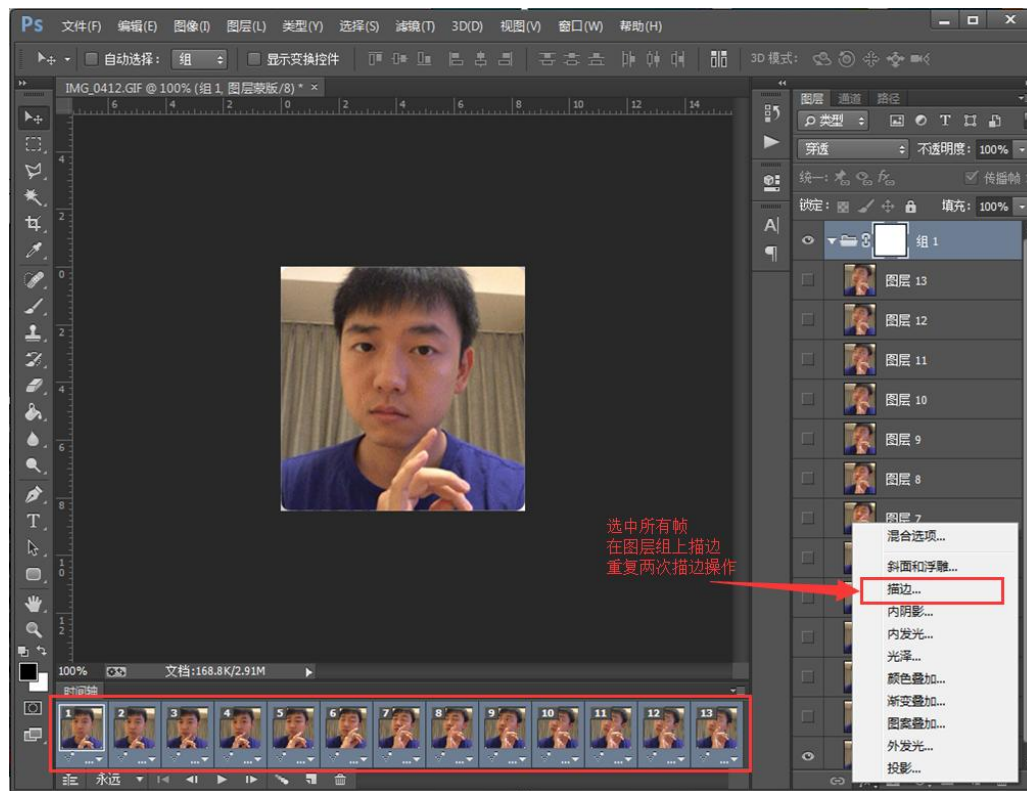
Ps 文件(F) 编辑(E) 图像(I) 图层(L) 类型(Y) 选择(S) 滤镜(T) 3D(D) 视图(V) 窗口(W) 帮助(H)

自动选择: 组 显示变换控件 3D 模式:

IMG_0412.GIF @ 100% (组 1, 图层蒙版/8) *

图层 通道 路径
ρ类型
穿透 不透明度: 100%
统一: 传播帧 1
锁定: 填充: 100%
组 1
图层 13
图层 12
图层 11
图层 10
图层 9
图层 8
图层 7

选中所有帧
在图层组上描边
重复两次描边操作

混合选项...
斜面和浮雕...
描边...
内阴影...
内发光...
光泽...
颜色叠加...
渐变叠加...
图案叠加...
外发光...
投影...

100% 文档:168.8K/2.91M

时间轴
1 2 3 4 5 6 7 8 9 10 11 12 13
永远